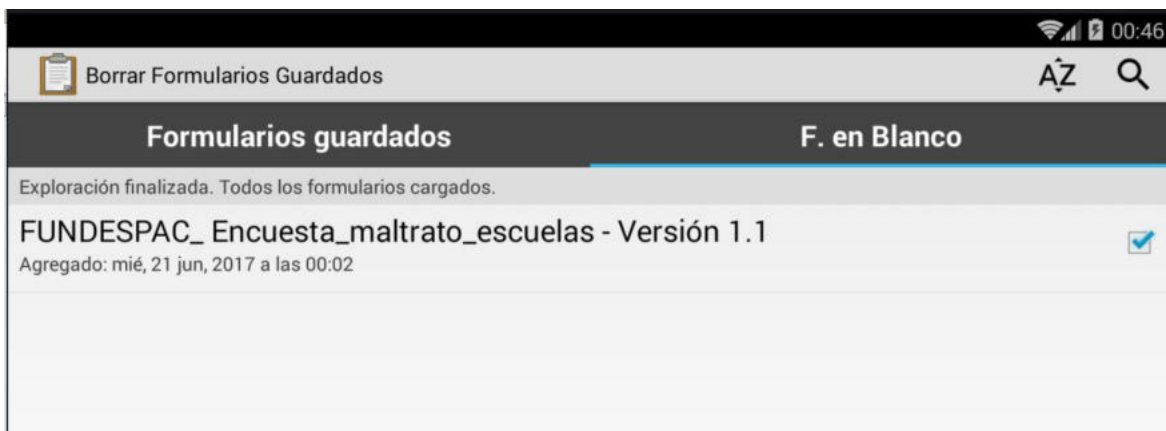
00:46

Borrar Formularios Guardados

AZ

Formularios guardados

F. en Blanco

Exploración finalizada. Todos los formularios cargados.

FUNDESPAC_ Encuesta_maltrato_escuelas - Versión 1.1
Agregado: mié, 21 jun, 2017 a las 00:02